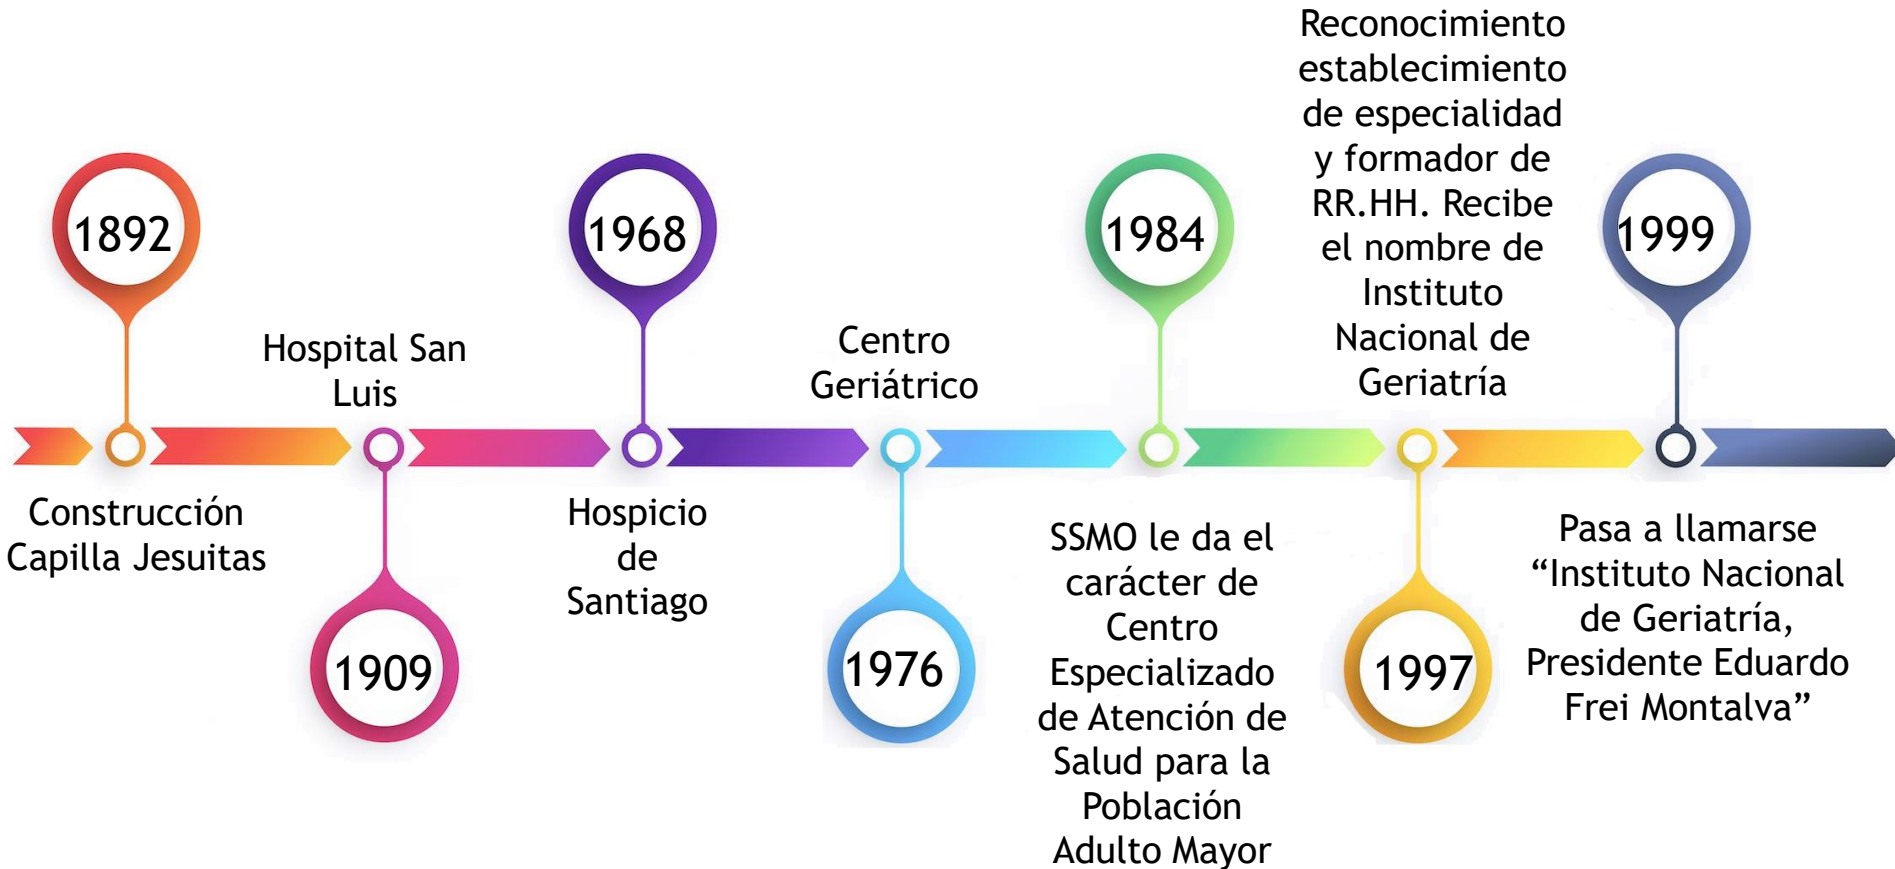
1892

Construcción Capilla Jesuitas

Hospital San Luis

1909

1968

Hospicio de Santiago

Centro Geriátrico

1976

1984

SSMO le da el carácter de Centro Especializado de Atención de Salud para la Población Adulto Mayor

Reconocimiento establecimiento de especialidad y formador de RR.HH. Recibe el nombre de Instituto Nacional de Geriatría

1997

1999

Pasa a llamarse “Instituto Nacional de Geriatría, Presidente Eduardo Frei Montalva”